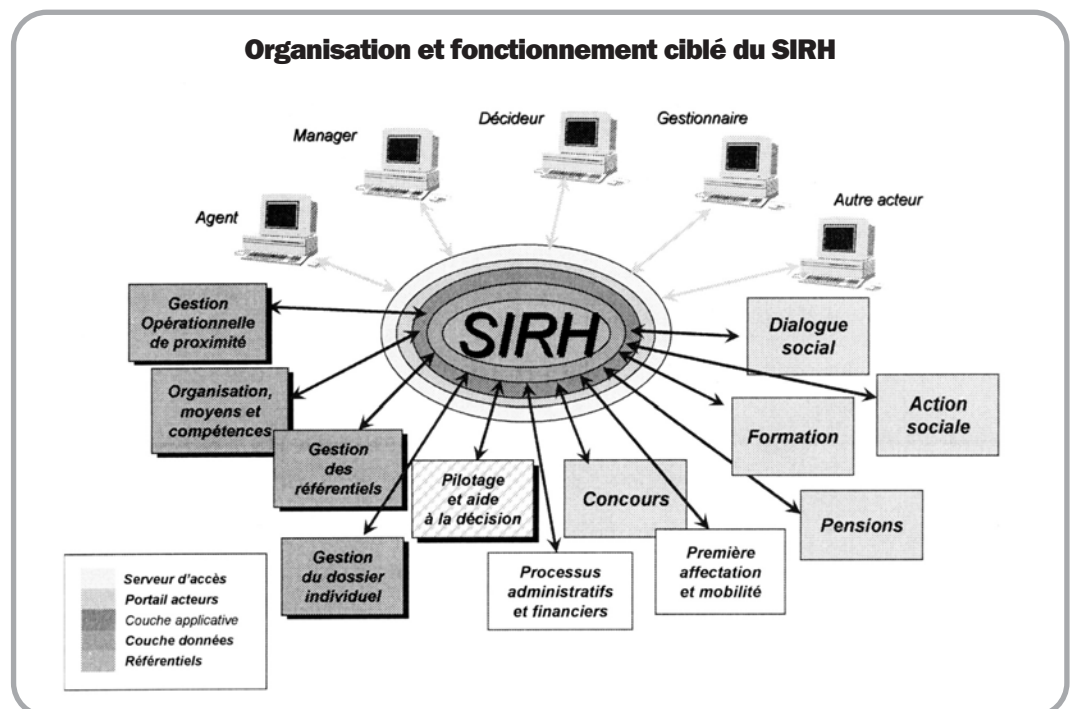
Organisation et fonctionnement ciblé du SIRH

Manager

Décideur

Gestionnaire

Agent

Autre acteur

SIRH

Gestion Opérationnelle de proximité

Organisation, moyens et compétences

Gestion des référentiels

Gestion du dossier individuel

Pilotage et aide à la décision

Processus administratifs et financiers

Concours

Première affectation et mobilité

Pensions

Formation

Action sociale

Dialogue social

Serveur d'accès
Portail acteurs
Couche applicative
Couche données
Référentiels